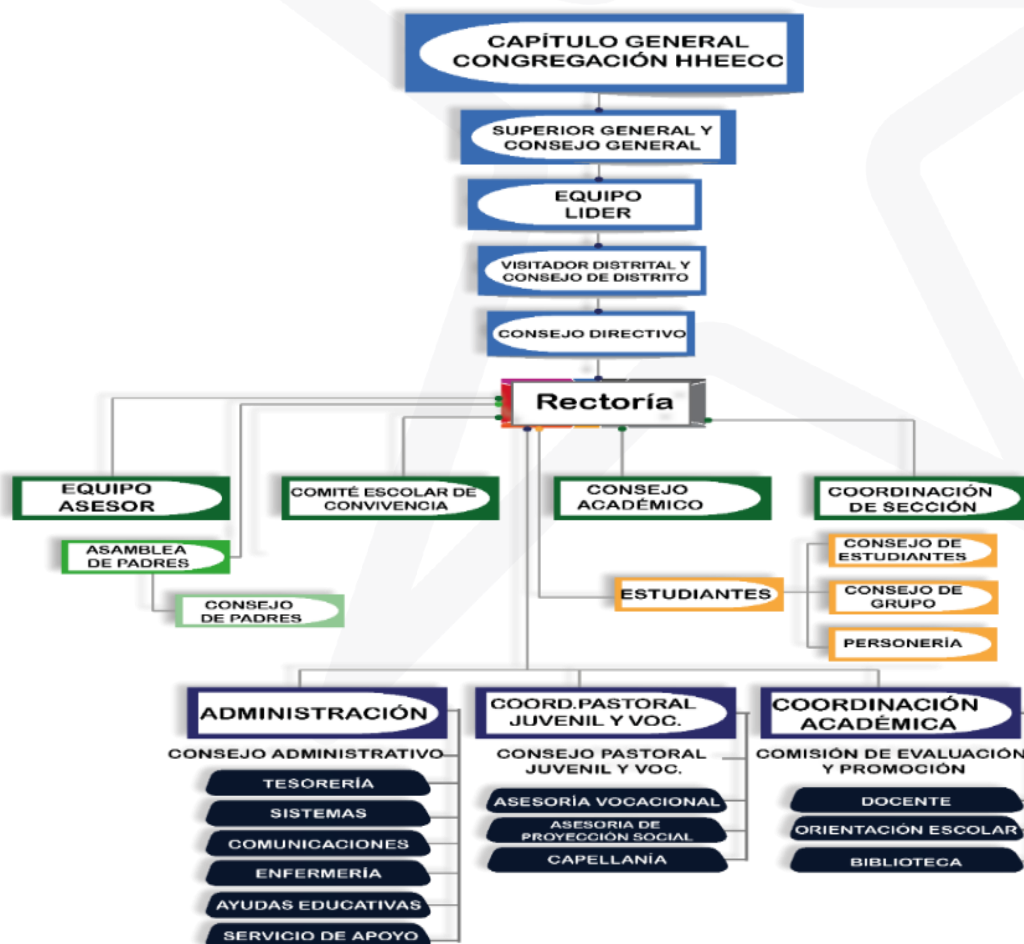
CAPÍTULO GENERAL CONGREGACIÓN HHEECC

SUPERIOR GENERAL Y CONSEJO GENERAL

EQUIPO LIDER

VISITADOR DISTRITAL Y CONSEJO DE DISTRITO

CONSEJO DIRECTIVO

Rectoría

EQUIPO ASESOR

COMITÉ ESCOLAR DE CONVIVENCIA

CONSEJO ACADÉMICO

COORDINACIÓN DE SECCIÓN

ASAMBLEA DE PADRES

CONSEJO DE PADRES

CONSEJO DE ESTUDIANTES

ESTUDIANTES

CONSEJO DE GRUPO

PERSONERÍA

ADMINISTRACIÓN

CONSEJO ADMINISTRATIVO

TESORERÍA

SISTEMAS

COMUNICACIONES

ENFERMERÍA

AYUDAS EDUCATIVAS

SERVICIO DE APOYO

COORD.PASTORAL JUVENIL Y VOC.

CONSEJO PASTORAL JUVENIL Y VOC.

ASESORÍA VOCACIONAL

ASESORIA DE PROYECCIÓN SOCIAL

CAPELLANÍA

COORDINACIÓN ACADÉMICA

COMISIÓN DE EVALUACIÓN Y PROMOCIÓN

DOCENTE

ORIENTACIÓN ESCOLAR

BIBLIOTECA